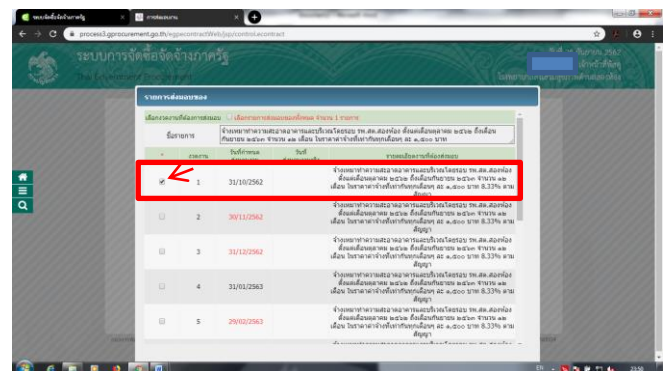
ระบบจัดซื้อจัดจ้างภาครัฐ | การส่งมอบงาน

process3.gprocurement.go.th/egpecontractWeb/jsp/control.econtract

ระบบการจัดซื้อจัดจ้างภาครัฐ
Thai Government Procurement

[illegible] กันยายน 2562
เจ้าหน้าที่พัสดุ

รายการส่งมอบของ

เลือกงวดงานที่ต้องการส่งมอบ   เลือกรายการส่งมอบของทั้งหมด จำนวน 1 รายการ

ชื่อรายการ   จ้างเหมาทำความสะอาดอาคารและบริเวณโดยรอบ รพ.สต.สองห้อง ตั้งแต่เดือนตุลาคม ๒๕๖๒ ถึงเดือนกันยายน ๒๕๖๓ จำนวน ๑๒ เดือน ในราคาค่าจ้างทั้งเท่ากันทุกเดือนๆ ละ ๑,๕๐๐ บาท

| | งวดงาน | วันที่กำหนดส่งมอบงาน | วันที่ส่งมอบงานจริง | รายละเอียดงานที่ต้องส่งมอบ |
|---|---|---|---|---|
| ☑ | 1 | 31/10/2562 | | จ้างเหมาทำความสะอาดอาคารและบริเวณโดยรอบ รพ.สต.สองห้อง ตั้งแต่เดือนตุลาคม ๒๕๖๒ ถึงเดือนกันยายน ๒๕๖๓ จำนวน ๑๒ เดือน ในราคาค่าจ้างทั้งเท่ากันทุกเดือนๆ ละ ๑,๕๐๐ บาท 8.33% ตามสัญญา |
| ☐ | 2 | 30/11/2562 | | จ้างเหมาทำความสะอาดอาคารและบริเวณโดยรอบ รพ.สต.สองห้อง ตั้งแต่เดือนตุลาคม ๒๕๖๒ ถึงเดือนกันยายน ๒๕๖๓ จำนวน ๑๒ เดือน ในราคาค่าจ้างทั้งเท่ากันทุกเดือนๆ ละ ๑,๕๐๐ บาท 8.33% ตามสัญญา |
| ☐ | 3 | 31/12/2562 | | จ้างเหมาทำความสะอาดอาคารและบริเวณโดยรอบ รพ.สต.สองห้อง ตั้งแต่เดือนตุลาคม ๒๕๖๒ ถึงเดือนกันยายน ๒๕๖๓ จำนวน ๑๒ เดือน ในราคาค่าจ้างทั้งเท่ากันทุกเดือนๆ ละ ๑,๕๐๐ บาท 8.33% ตามสัญญา |
| ☐ | 4 | 31/01/2563 | | จ้างเหมาทำความสะอาดอาคารและบริเวณโดยรอบ รพ.สต.สองห้อง ตั้งแต่เดือนตุลาคม ๒๕๖๒ ถึงเดือนกันยายน ๒๕๖๓ จำนวน ๑๒ เดือน ในราคาค่าจ้างทั้งเท่ากันทุกเดือนๆ ละ ๑,๕๐๐ บาท 8.33% ตามสัญญา |
| ☐ | 5 | 29/02/2563 | | จ้างเหมาทำความสะอาดอาคารและบริเวณโดยรอบ รพ.สต.สองห้อง ตั้งแต่เดือนตุลาคม ๒๕๖๒ ถึงเดือนกันยายน ๒๕๖๓ จำนวน ๑๒ เดือน ในราคาค่าจ้างทั้งเท่ากันทุกเดือนๆ ละ ๑,๕๐๐ บาท 8.33% ตามสัญญา |

EN 23:50